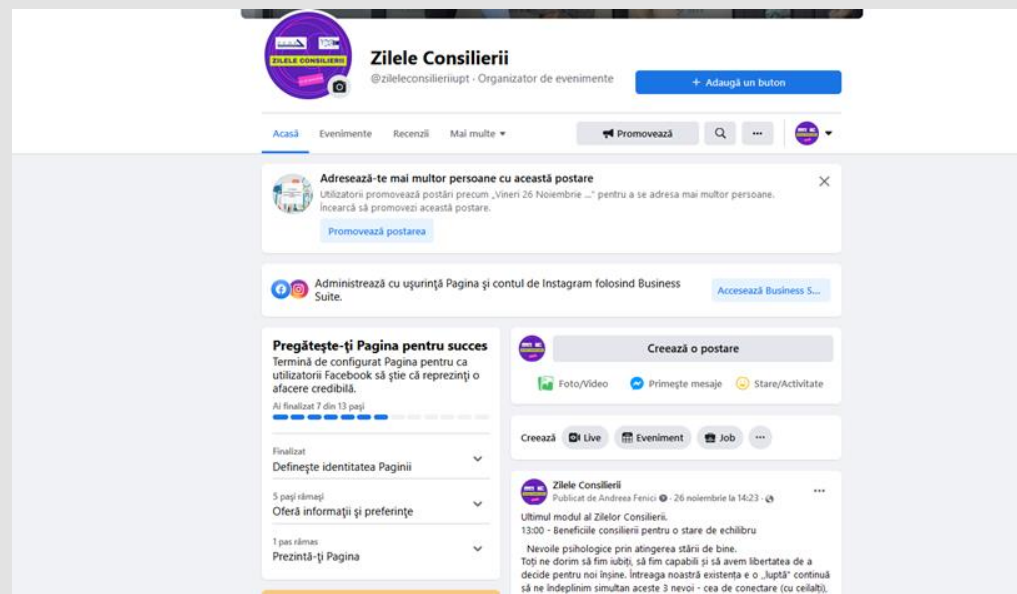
ZILELE CONSILIERII

Zilele Consilierii
@zileleconsilieriiupt · Organizator de evenimente

+ Adaugă un buton

Acasă Evenimente Recenzii Mai multe ▾

Promovează

Adresează-te mai multor persoane cu această postare
Utilizatorii promovează postări precum „Vineri 26 Noiembrie ..." pentru a se adresa mai multor persoane. Încearcă să promovezi această postare.

Promovează postarea

Administrează cu ușurință Pagina și contul de Instagram folosind Business Suite.

Accesează Business S...

Pregătește-ți Pagina pentru succes
Termină de configurat Pagina pentru ca utilizatorii Facebook să știe că reprezinți o afacere credibilă.

Ai finalizat 7 din 13 pași

Finalizat
Definește identitatea Paginii

5 pași rămași
Oferă informații și preferințe

1 pas rămas
Prezintă-ți Pagina

Creează o postare

Foto/Video Primește mesaje Stare/Activitate

Creează Live Eveniment Job ···

Zilele Consilierii
Publicat de Andreea Fenici · 26 noiembrie la 14:23 ·

Ultimul modul al Zilelor Consilierii.
13:00 - Beneficiile consilierii pentru o stare de echilibru

Nevoile psihologice prin atingerea stării de bine.
Toți ne dorim să fim iubiți, să fim capabili și să avem libertatea de a decide pentru noi înșine. Întreaga noastră existență e o „luptă" continuă să ne îndeplinim simultan aceste 3 nevoi - cea de conectare (cu ceilalți),